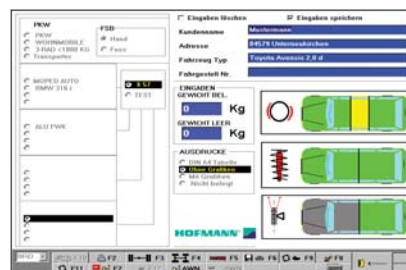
PKW
PKW
WOHNMOBILE
3-RAD (<1000 KG)
Transporter

FSB
Hand
Fuss

MOPED AUTO
BMW 318 i

EST
TEST

ALU PWK

Eingaben löschen
Eingaben speichern

Kundenname
Mustermann
Adresse
84579 Unterneukirchen
Fahrzeug Typ
Toyota Avensis 2,0 d
Fahrgestell Nr.

EINGABEN
GEWICHT BEL.
0 Kg
GEWICHT LEER
0 Kg

AUSDRUCKE
DIN A4 Tabelle
Ohne Grafiken
Mit Grafiken
Nicht belegt

HOFMANN

F1 F2 F3 F4 F5 F6 F7 F8 F9 F11 F12